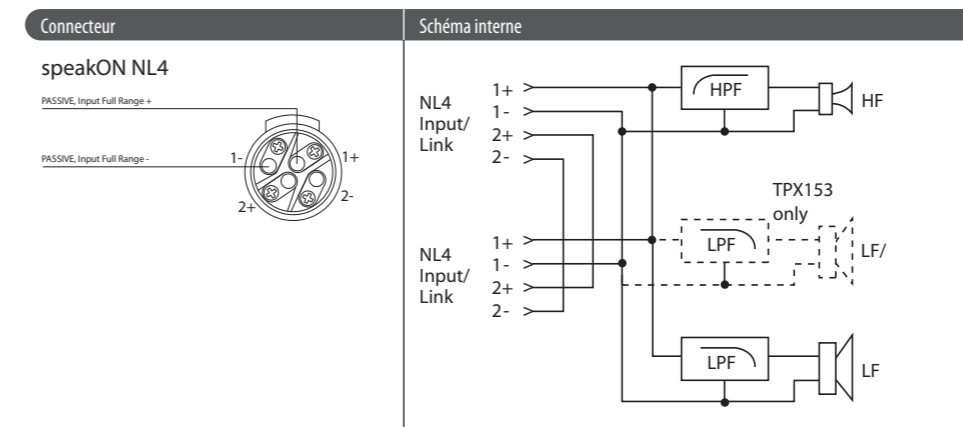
Connecteur

speakON NL4

PASSIVE, Input Full Range +

PASSIVE, Input Full Range -

1-

1+

2+

2-

Schéma interne

NL4 Input/ Link

1+
1-
2+
2-

HPF

HF

TPX153 only

NL4 Input/ Link

1+
1-
2+
2-

LPF

LF/

LPF

LF